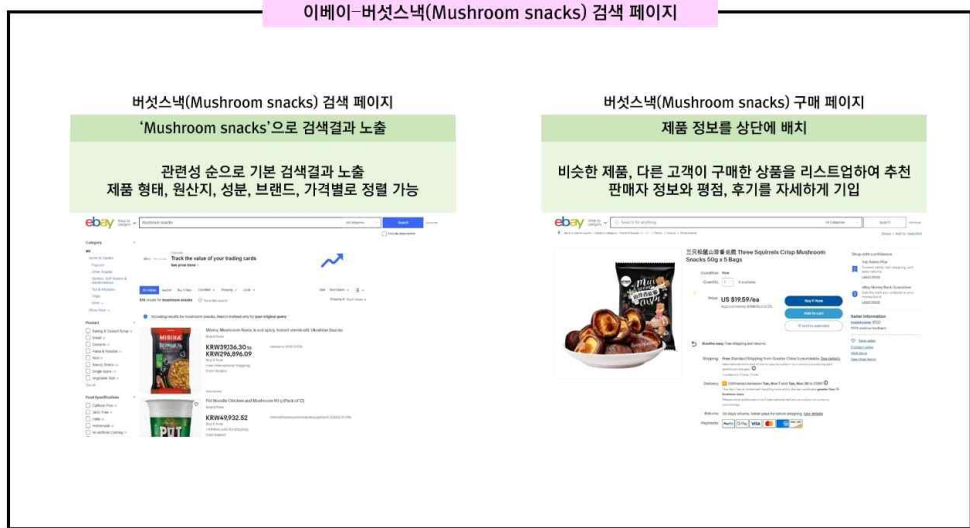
이베이-버섯스낵(Mushroom snacks) 검색 페이지

버섯스낵(Mushroom snacks) 검색 페이지

'Mushroom snacks'으로 검색결과 노출

관련성 순으로 기본 검색결과 노출
제품 형태, 원산지, 성분, 브랜드, 가격별로 정렬 가능

ebay

Mushroom snacks

Search

Category

Track the value of your trading cards

KRW39,136.30 to KRW296,896.09

KRW49,932.52

버섯스낵(Mushroom snacks) 구매 페이지

제품 정보를 상단에 배치

비슷한 제품, 다른 고객이 구매한 상품을 리스트업하여 추천
판매자 정보와 평점, 후기를 자세하게 기입

ebay

Search for anything

Search

Three Squirrels Crisp Mushroom Snacks 50g x 5 Bags

US $19.59/ea

Buy It Now

Add to cart

Add to watchlist

Shipping:

Delivery:

Returns:

Payments:

Seller information